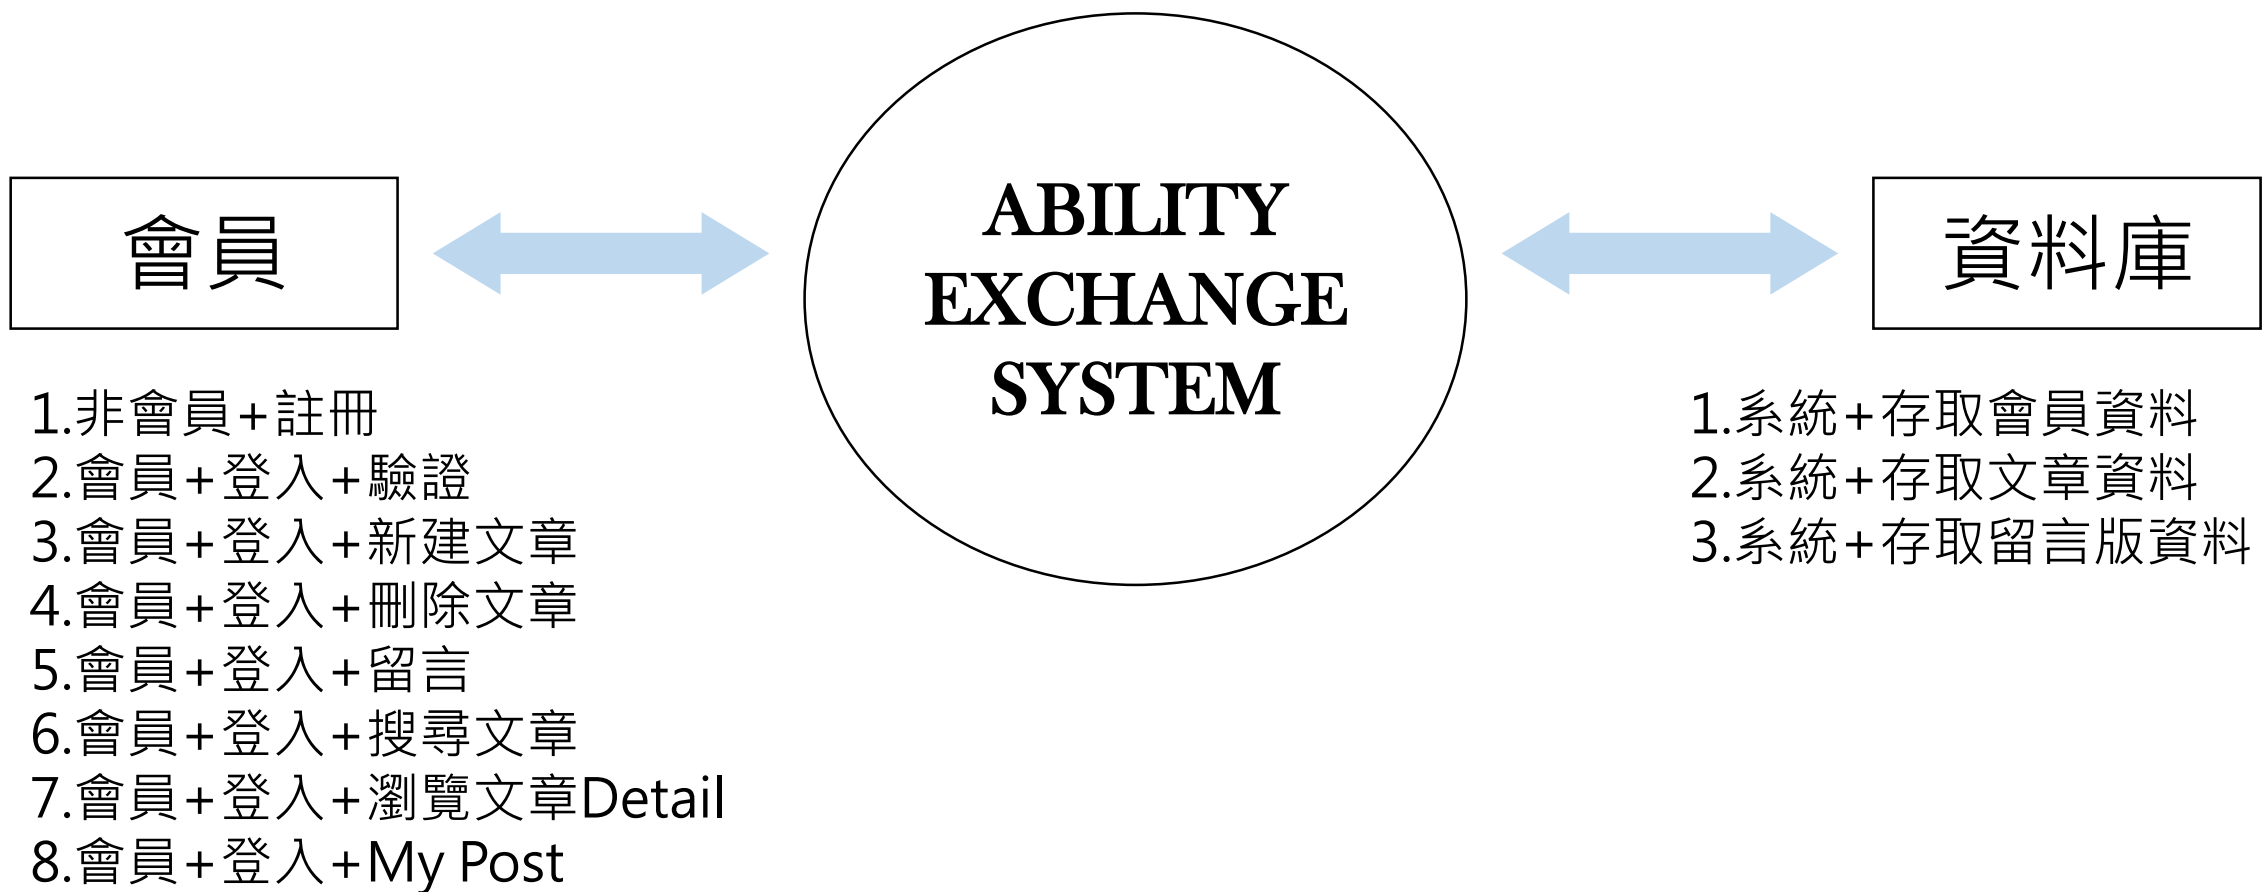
會員

ABILITY EXCHANGE SYSTEM

資料庫

1.非會員+註冊
2.會員+登入+驗證
3.會員+登入+新建文章
4.會員+登入+刪除文章
5.會員+登入+留言
6.會員+登入+搜尋文章
7.會員+登入+瀏覽文章Detail
8.會員+登入+My Post

1.系統+存取會員資料
2.系統+存取文章資料
3.系統+存取留言版資料